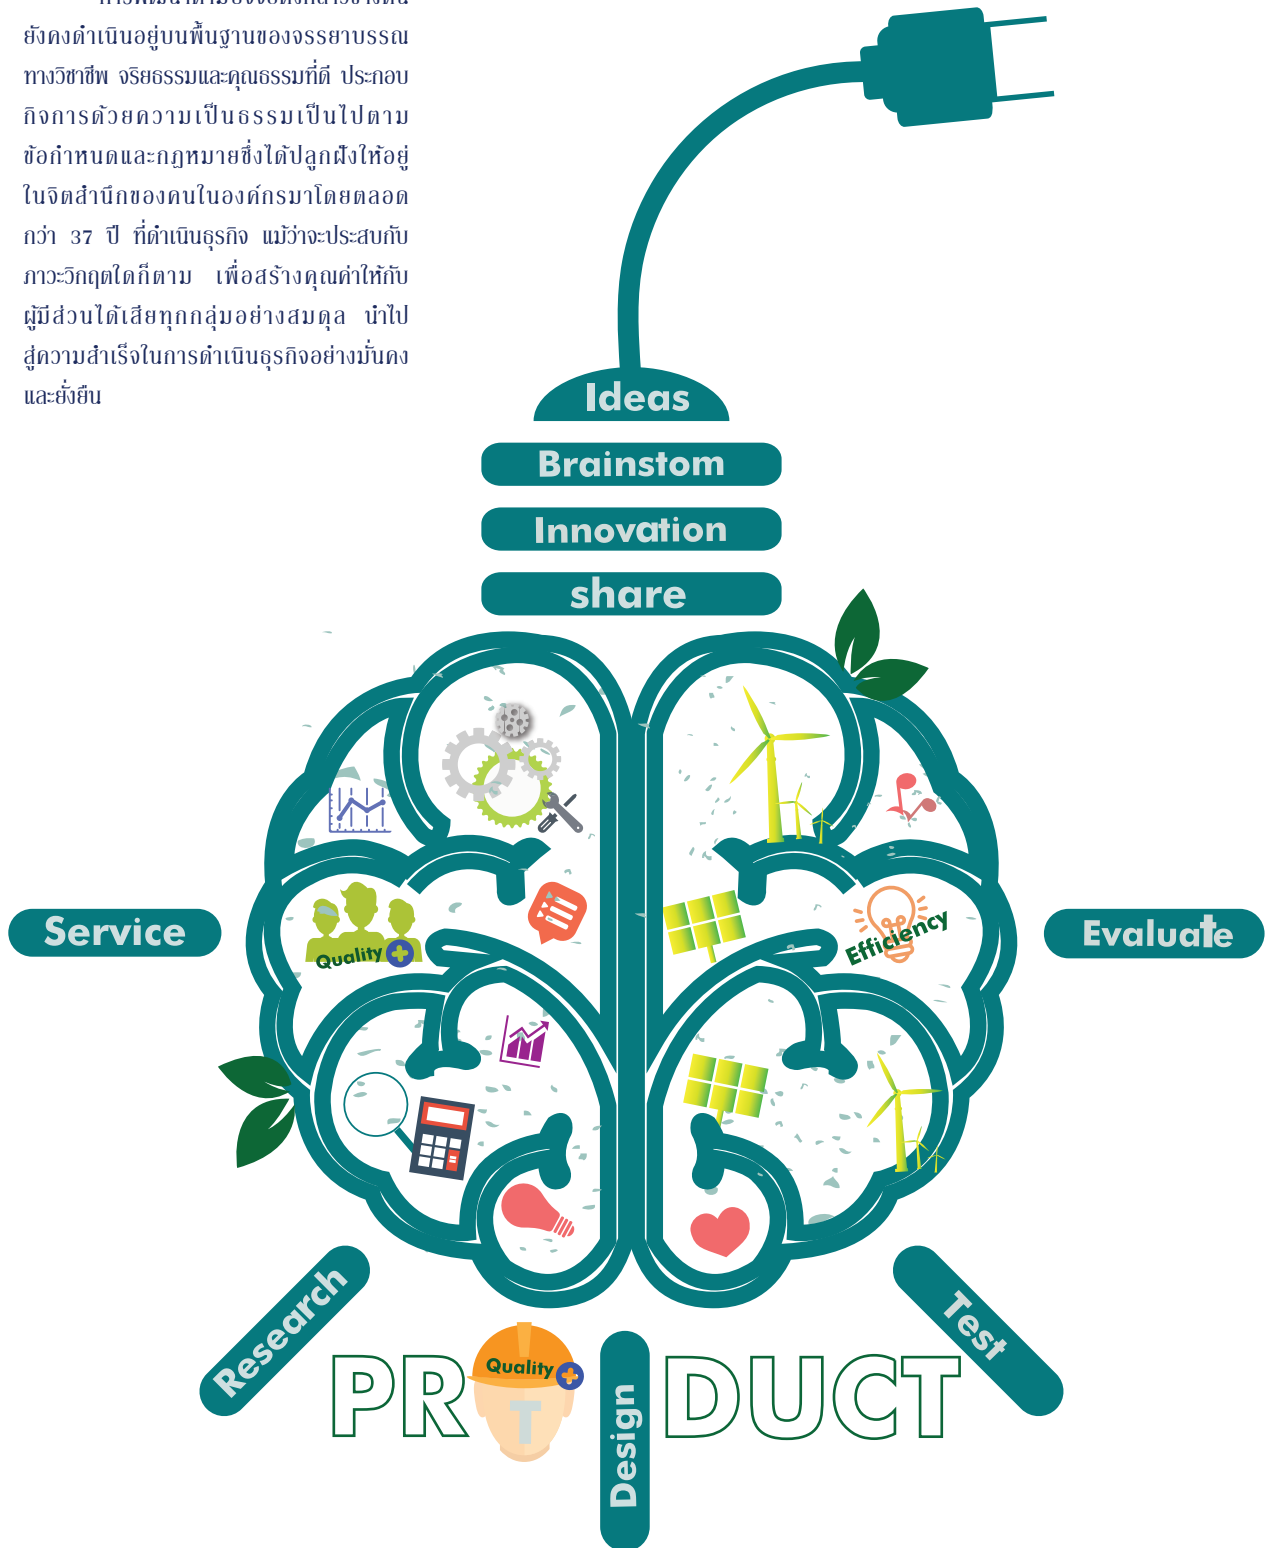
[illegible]
ยังคงดำเนินอยู่บนพื้นฐานของจรรยาบรรณทางวิชาชีพ จริยธรรมและคุณธรรมที่ดี ประกอบกิจการด้วยความเป็นธรรมเป็นไปตามข้อกำหนดและกฎหมายซึ่งได้ปลูกฝังให้อยู่ในจิตสำนึกของคนในองค์กรมาโดยตลอดกว่า 37 ปี ที่ดำเนินธุรกิจ แม้ว่าจะประสบกับภาวะวิกฤตใดก็ตาม เพื่อสร้างคุณค่าให้กับผู้มีส่วนได้เสียทุกกลุ่มอย่างสมดุล นำไปสู่ความสำเร็จในการดำเนินธุรกิจอย่างมั่นคงและยั่งยืน

Ideas

Brainstom

Innovation

share

Service

Quality

Efficiency

Evaluate

Research

PR

Quality

Design

DUCT

Test